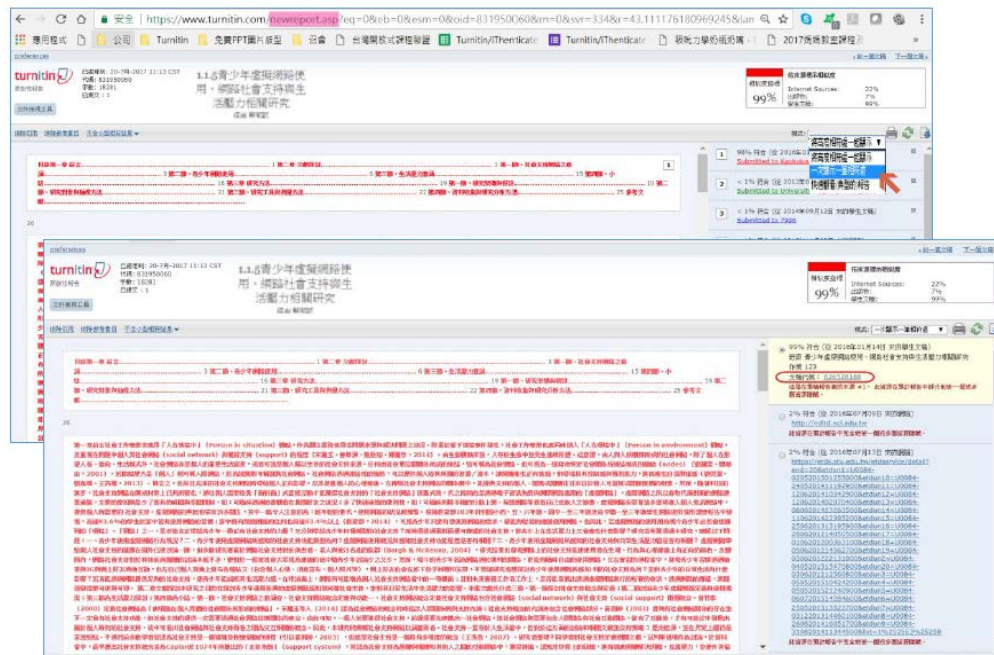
安全 | https://www.turnitin.com/newreport.asp?eq=0&eb=0&esm=0&oid=831950060&m=0&svr=33&lr=43.111176180969245&lan

應用程式 公司 Turnitin 免費PPT圖片模型 召會 台灣開放式課程聯盟 Turnitin/iThenticate Turnitin/iThenticate 親職力學勞協助職 2017凌越教室課程

preferences

turnitin 原創性報告

已處理於: 20-7月-2017 11:13 CST
代碼: 831950060
字數: 18281
已提交: 1

1.1.6青少年虐親網路使用、網路社會支持與生活壓力相關研究

作者 郭瑞慧

相似度指數 99%

依來源而得的相似度
Internet Sources: 22%
出版物: 7%
學生文稿: 99%

包括引用 排除參考書目 不含小型相符結果

模式: 所有符合項目一起顯示

1 99% 符合 (從 2016年 ) Submitted to Kaohsiung

2 < 1% 符合 (從 2012年 ) Submitted to University

3 < 1% 符合 (從 2014年09月12日 ) Submitted to 7988

preferences

turnitin 原創性報告

已處理於: 20-7月-2017 11:13 CST
代碼: 831950060
字數: 18281
已提交: 1

1.1.6青少年虐親網路使用、網路社會支持與生活壓力相關研究

作者 郭瑞慧

相似度指數 99%

依來源而得的相似度
Internet Sources: 22%
出版物: 7%
學生文稿: 99%

包括引用 排除參考書目 不含小型相符結果

模式: 一次顯示一個相符來源

99% 符合 (從 2016年01月14日 來自學生文稿)
提交: 青少年虐親網路使用、網路社會支持與生活壓力相關研究
作者 123
文稿代碼: 626528188

2% 符合 (從 2016年07月09日 來自網際網路)
http://ndltd.ncl.edu.tw

2% 符合 (從 2016年07月13日 來自網際網路)
https://ndltd.ncl.edu.tw/cgi-bin/gs32/gsweb.cgi/ccd=
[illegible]

26

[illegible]